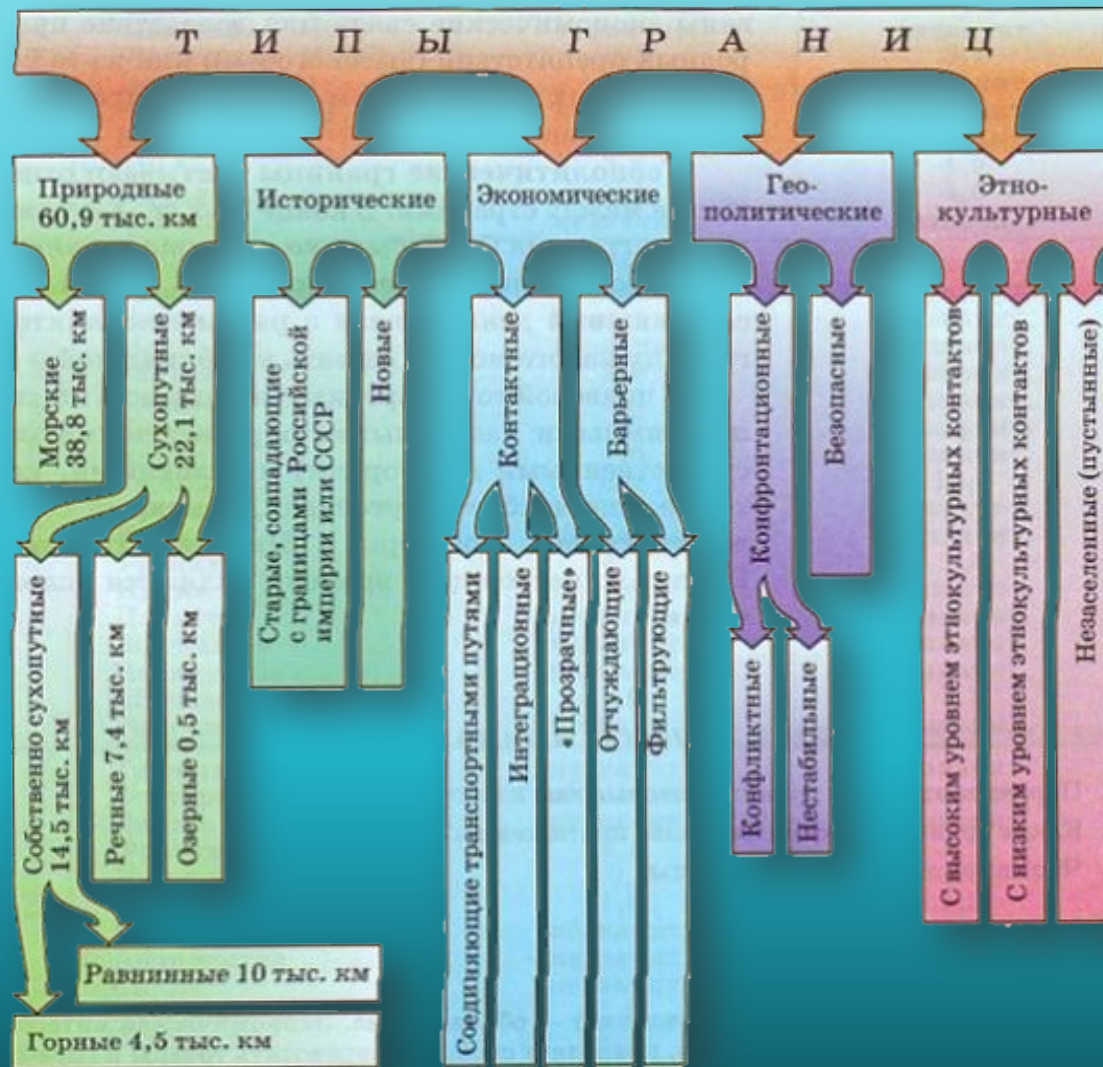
ТИПЫ ГРАНИЦ

Природные 60,9 тыс. км

Морские 38,8 тыс. км

Сухопутные 22,1 тыс. км

Собственно сухопутные 14,5 тыс. км

Речные 7,4 тыс. км

Озерные 0,5 тыс. км

Равнинные 10 тыс. км

Горные 4,5 тыс. км

Исторические

Старые, совпадающие с границами Российской империи или СССР

Новые

Экономические

Контактные

Барьерные

Соединяющие транспортными путями

Интеграционные

«Прозрачные»

Отчуждающие

Фильтрующие

Гео-политические

Конфронтационные

Безопасные

Конфликтные

Нестабильные

Этно-культурные

С высоким уровнем этнокультурных контактов

С низким уровнем этнокультурных контактов

Незаселенные (пустынные)